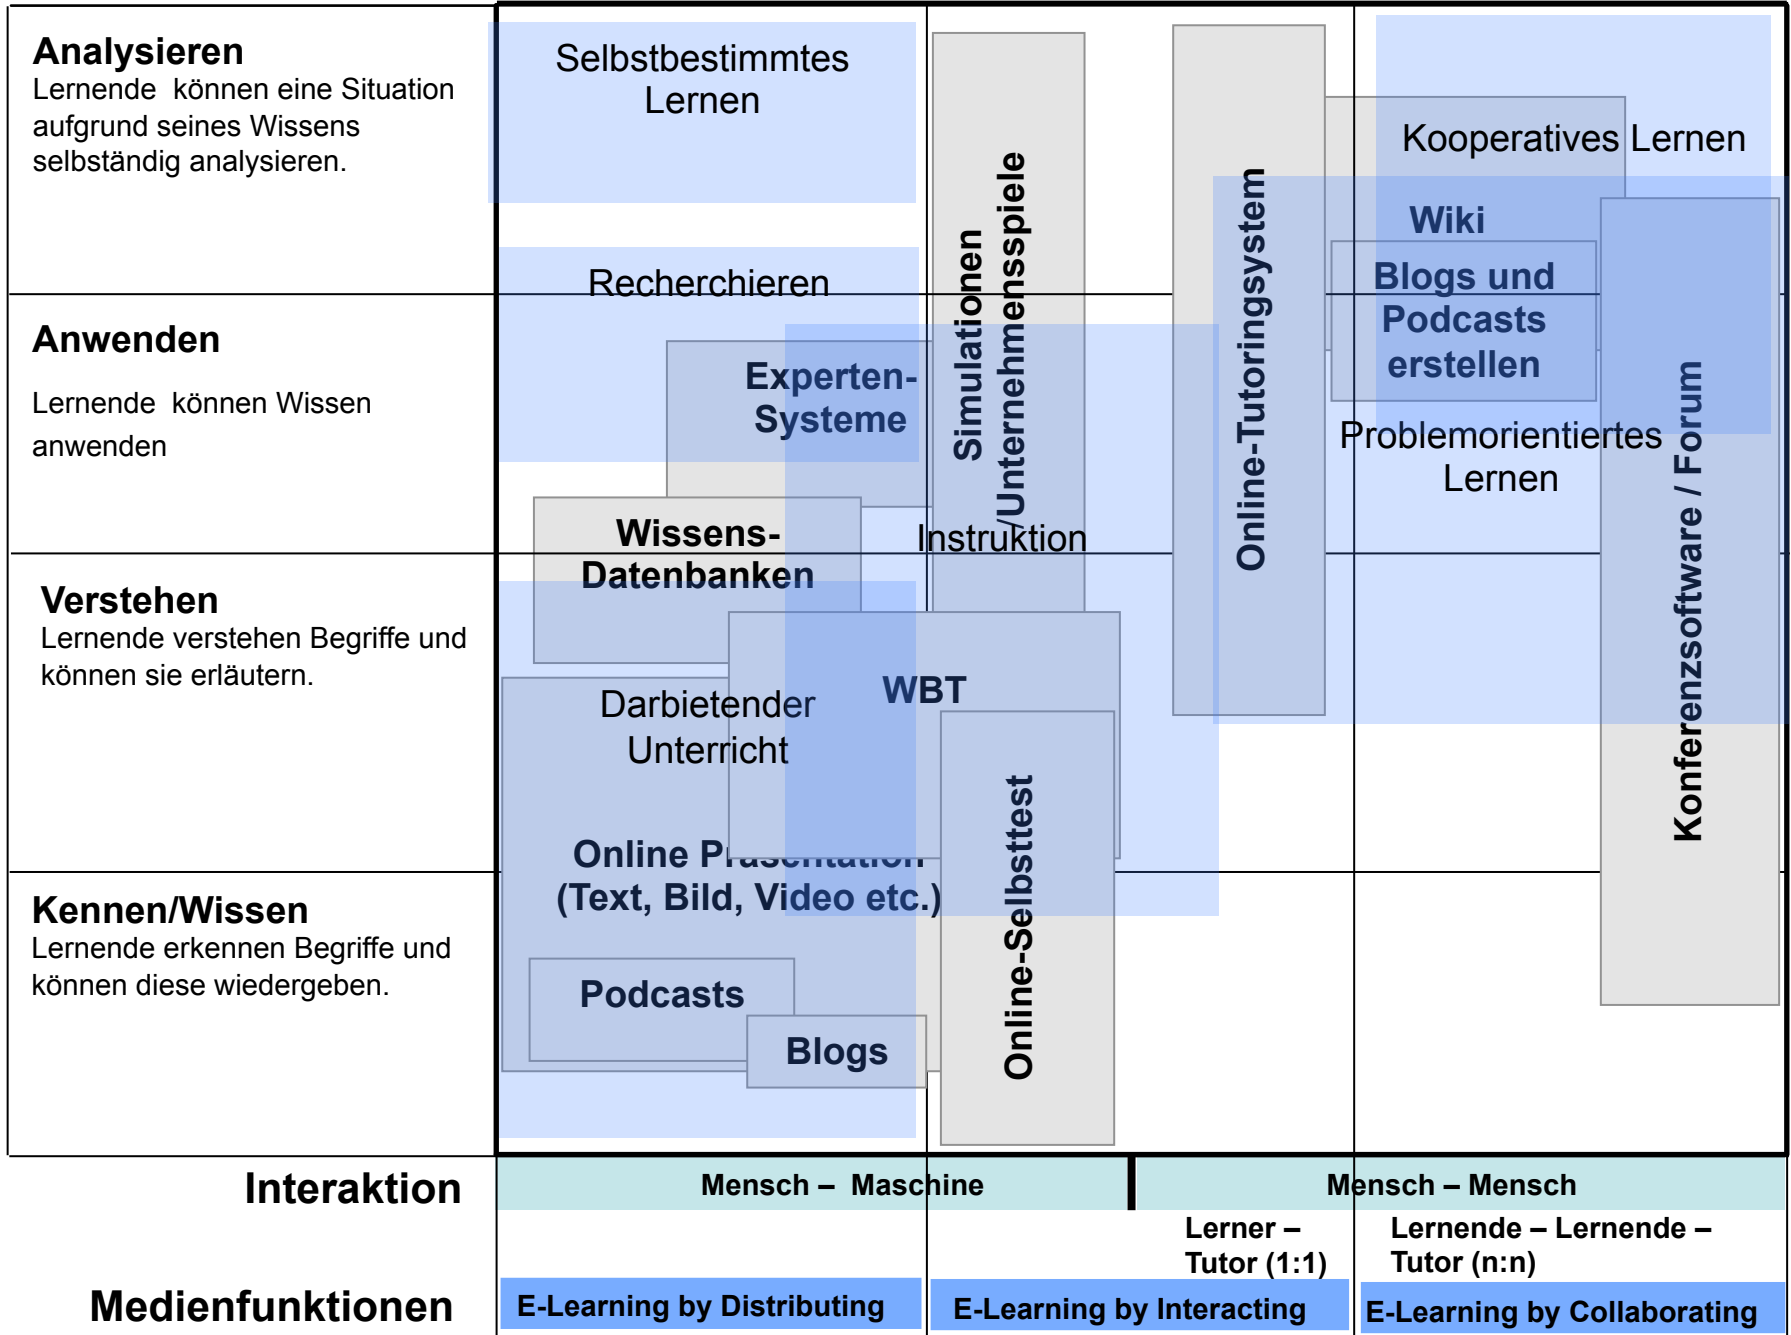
**Analysieren**
Lernende können eine Situation aufgrund seines Wissens selbständig analysieren.

**Anwenden**
Lernende können Wissen anwenden

**Verstehen**
Lernende verstehen Begriffe und können sie erläutern.

**Kennen/Wissen**
Lernende erkennen Begriffe und können diese wiedergeben.

Selbstbestimmtes Lernen

Recherchieren

Experten-Systeme

Wissens-Datenbanken

Darbietender Unterricht

WBT

Online Präsentation (Text, Bild, Video etc.)

Podcasts

Blogs

Simulationen /Unternehmensspiele

Instruktion

Online-Selbsttest

Online-Tutoringsystem

Kooperatives Lernen

Wiki

Blogs und Podcasts erstellen

Problemorientiertes Lernen

Konferenzsoftware / Forum

**Interaktion**

Mensch – Maschine

Mensch – Mensch

Lerner – Tutor (1:1)

Lernende – Lernende – Tutor (n:n)

**Medienfunktionen**

E-Learning by Distributing

E-Learning by Interacting

E-Learning by Collaborating